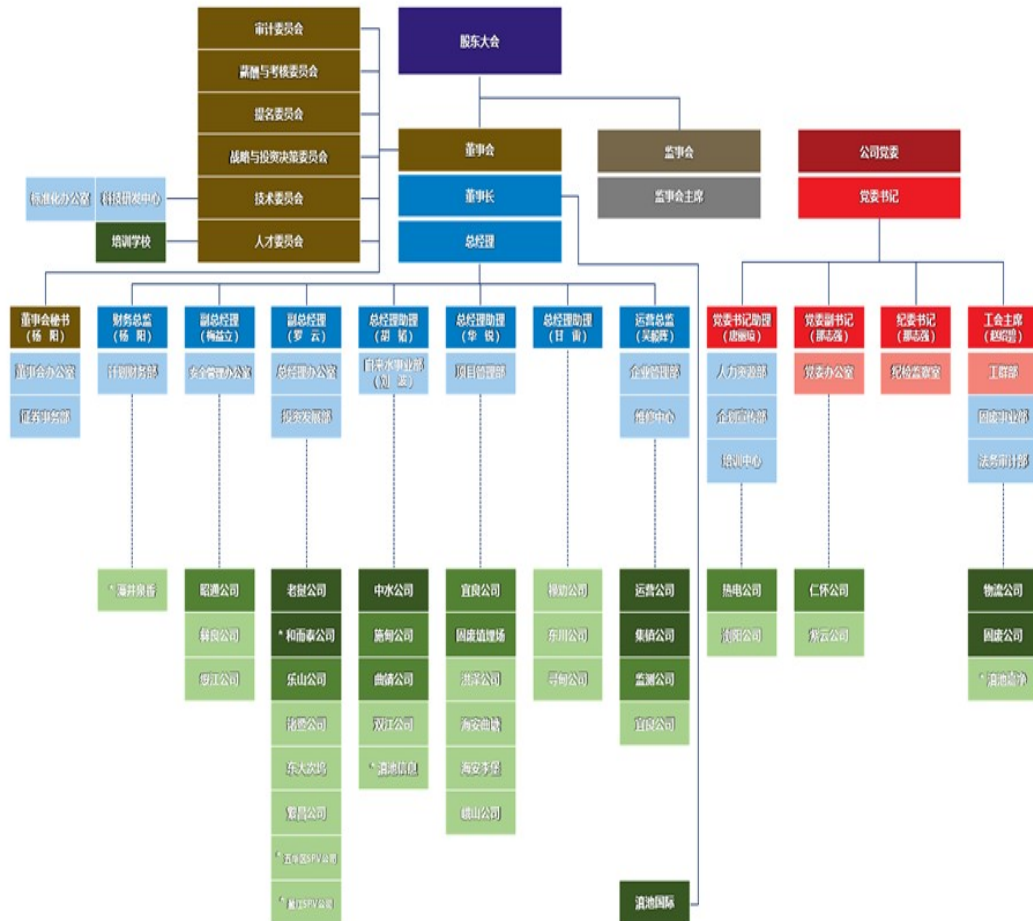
审计委员会
薪酬与考核委员会
提名委员会
战略与投资决策委员会
技术委员会
人才委员会
股东大会
董事会
董事长
总经理
监事会
监事会主席
公司党委
党委书记
标准化办公室
科技研发中心
培训学校

董事会秘书（杨阳）
董事会办公室
证券事务部

财务总监（杨阳）
计划财务部
*海井泉香

副总经理（梅益立）
安全管理办公室
昭通公司
禄良公司
盘江公司

副总经理（罗云）
总经理办公室
投资发展部
老挝公司
*和而泰公司
乐山公司
诸暨公司
东大农垦
勐腊公司
*五华区SPV公司
*嵩明SPV公司

总经理助理（胡韬）
自来水事业部（刘波）
中水公司
施甸公司
曲靖公司
双江公司
*滇池信息

总经理助理（华锐）
项目管理部
宜良公司
固废填埋场
洱源公司
海安曲靖
海安淳堡
巍山公司

总经理助理（甘甫）
禄劝公司
东川公司
寻甸公司

运营总监（吴殿辉）
企业管理部
维修中心
运营公司
集结公司
监测公司
宜良公司
滇池国际

党委书记助理（唐丽琼）
人力资源部
企业文化部
培训中心
热电公司
洱阳公司

党委副书记（郝志强）
党委办公室
仁怀公司
彩云公司

纪委书记（郝志强）
纪检监察室

工会主席（赵经蕾）
工群部
固废事业部
法务审计部
物流公司
固废公司
*滇池嘉净